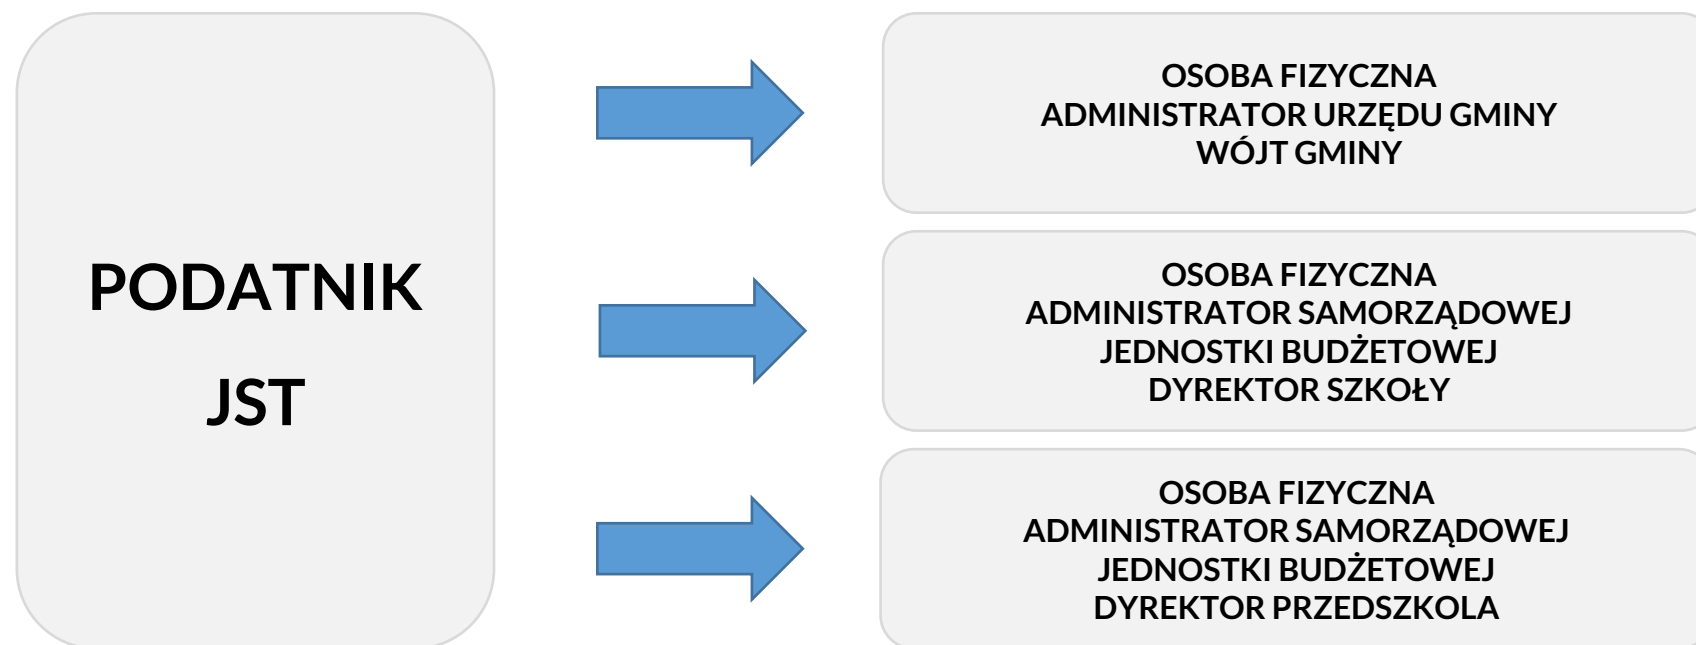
PODATNIK
JST

OSOBA FIZYCZNA
ADMINISTRATOR URZĘDU GMINY
WÓJT GMINY

OSOBA FIZYCZNA
ADMINISTRATOR SAMORZĄDOWEJ JEDNOSTKI BUDŻETOWEJ
DYREKTOR SZKOŁY

OSOBA FIZYCZNA
ADMINISTRATOR SAMORZĄDOWEJ JEDNOSTKI BUDŻETOWEJ
DYREKTOR PRZEDSZKOLA